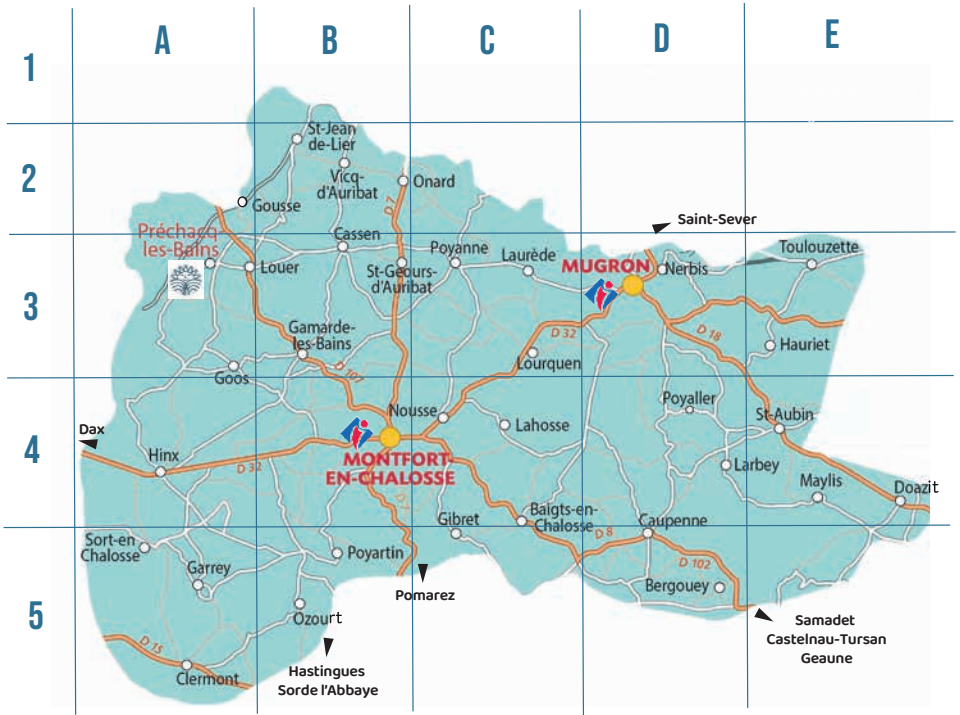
A B C D E

1

2

3

4

5

St-Jean-de-Lier
Vicq-d'Auribat
Onard
Gousse
Préchacq-les-Bains
Cassen
Poyanne
Laurède
Saint-Sever
MUGRON
Nerbis
Toulouzette
Louer
St-Geours-d'Auribat
D 7
D 32
D 18
Hauriet
Gamarde-les-Bains
D 107
Lourquen
Goos
Nousse
Poyaller
St-Aubin
Dax
Hinx
D 32
Lahosse
MONTFORT-EN-CHALOSSE
Larbey
Maylis
Doazit
D 7
Gibret
Baigts-en-Chalosse
D 8
Caupenne
Sort-en-Chalosse
Poyartin
D 102
Garrey
Bergouey
Pomarez
Ozourt
Samadet
Castelnau-Tursan
Geaune
D 15
Hastingues
Sorde l'Abbaye
Clermont